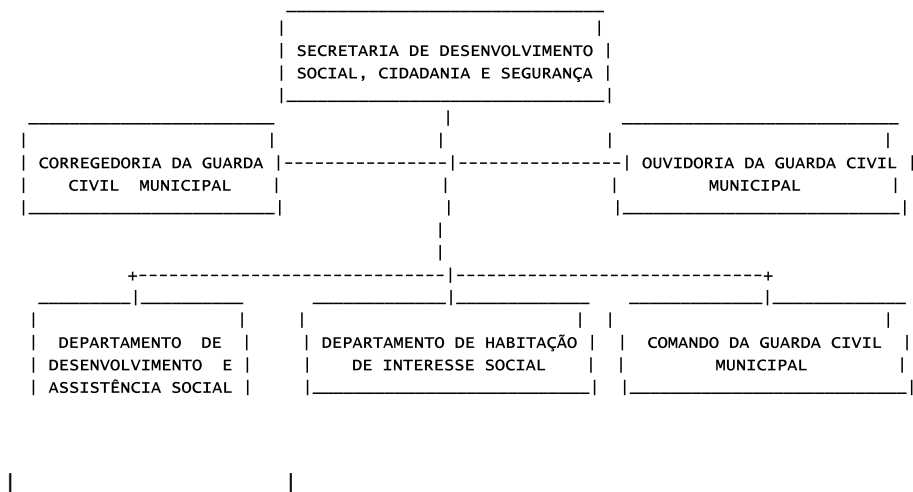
SECRETARIA DE DESENVOLVIMENTO SOCIAL, CIDADANIA E SEGURANÇA

CORREGEDORIA DA GUARDA CIVIL MUNICIPAL

OUVIDORIA DA GUARDA CIVIL MUNICIPAL

DEPARTAMENTO DE DESENVOLVIMENTO E ASSISTÊNCIA SOCIAL

DEPARTAMENTO DE HABITAÇÃO DE INTERESSE SOCIAL

COMANDO DA GUARDA CIVIL MUNICIPAL